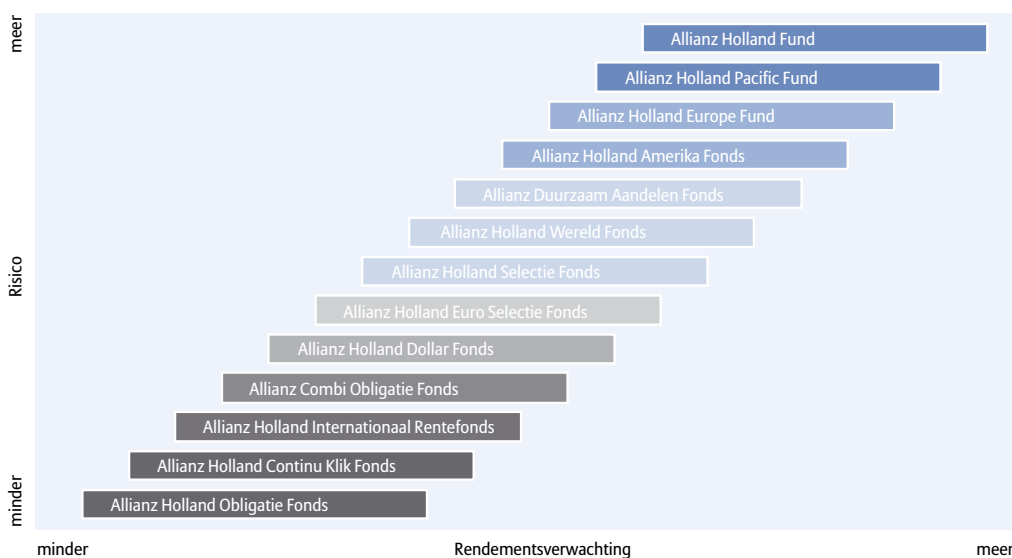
meer

Risico

minder

Allianz Holland Fund

Allianz Holland Pacific Fund

Allianz Holland Europe Fund

Allianz Holland Amerika Fonds

Allianz Duurzaam Aandelen Fonds

Allianz Holland Wereld Fonds

Allianz Holland Selectie Fonds

Allianz Holland Euro Selectie Fonds

Allianz Holland Dollar Fonds

Allianz Combi Obligatie Fonds

Allianz Holland Internationaal Rentefonds

Allianz Holland Continu Klik Fonds

Allianz Holland Obligatie Fonds

minder

Rendementsverwachting

meer